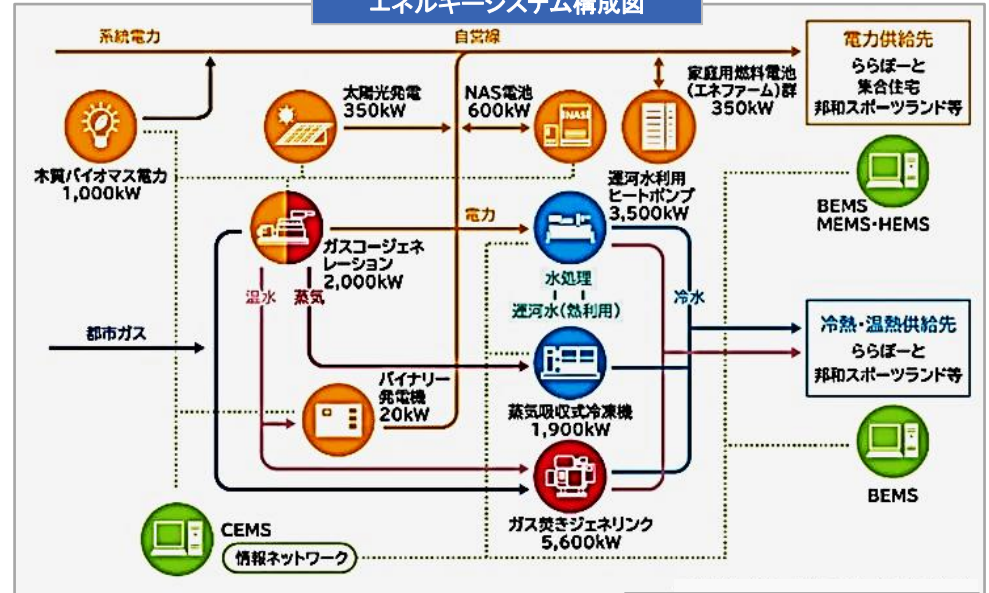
エネルギーシステム構成図

系統電力

自営線

電力供給先
ららぽーと
集合住宅
邦和スポーツランド等

木質バイオマス電力
1,000kW

太陽光発電
350kW

NAS電池
600kW

家庭用燃料電池
(エネファーム)群
350kW

運河水利用
ヒートポンプ
3,500kW

BEMS
MEMS・HEMS

電力

ガスコージェネレーション
2,000kW

温水

蒸気

水処理

運河水(熱利用)

冷水

都市ガス

冷熱・温熱供給先
ららぽーと
邦和スポーツランド等

バイナリー
発電機
20kW

蒸気吸収式冷凍機
1,900kW

BEMS

ガス焚きジェネリンク
5,600kW

CEMS

情報ネットワーク